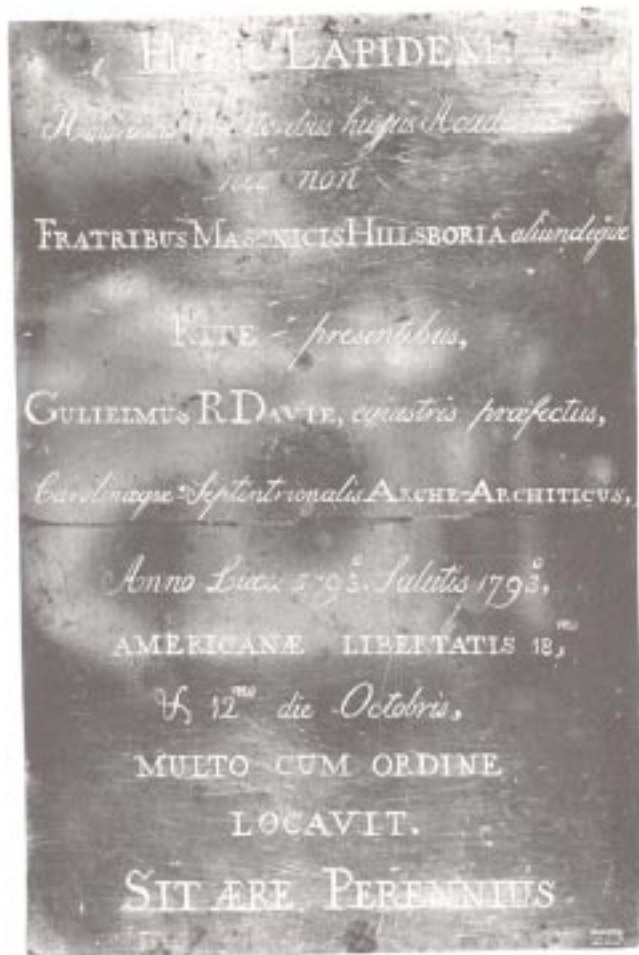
H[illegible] LAPIDEM
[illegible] huyus Academia
nec non
FRATRIBUS MASONICIS HILLSBORIA aliundeque
RITE - presentibus,
GULIELMUS R DAVIE, equestris præfectus,
Carolinæque Septentrionalis ARCHE-ARCHITICUS,
Anno Lucis 5793. Salutis 1793.
AMERICANÆ LIBERTATIS 18,
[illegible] 12$^{mo}$ die Octobris,
MULTO CUM ORDINE
LOCAVIT.
SIT ÆRE PERENNIUS